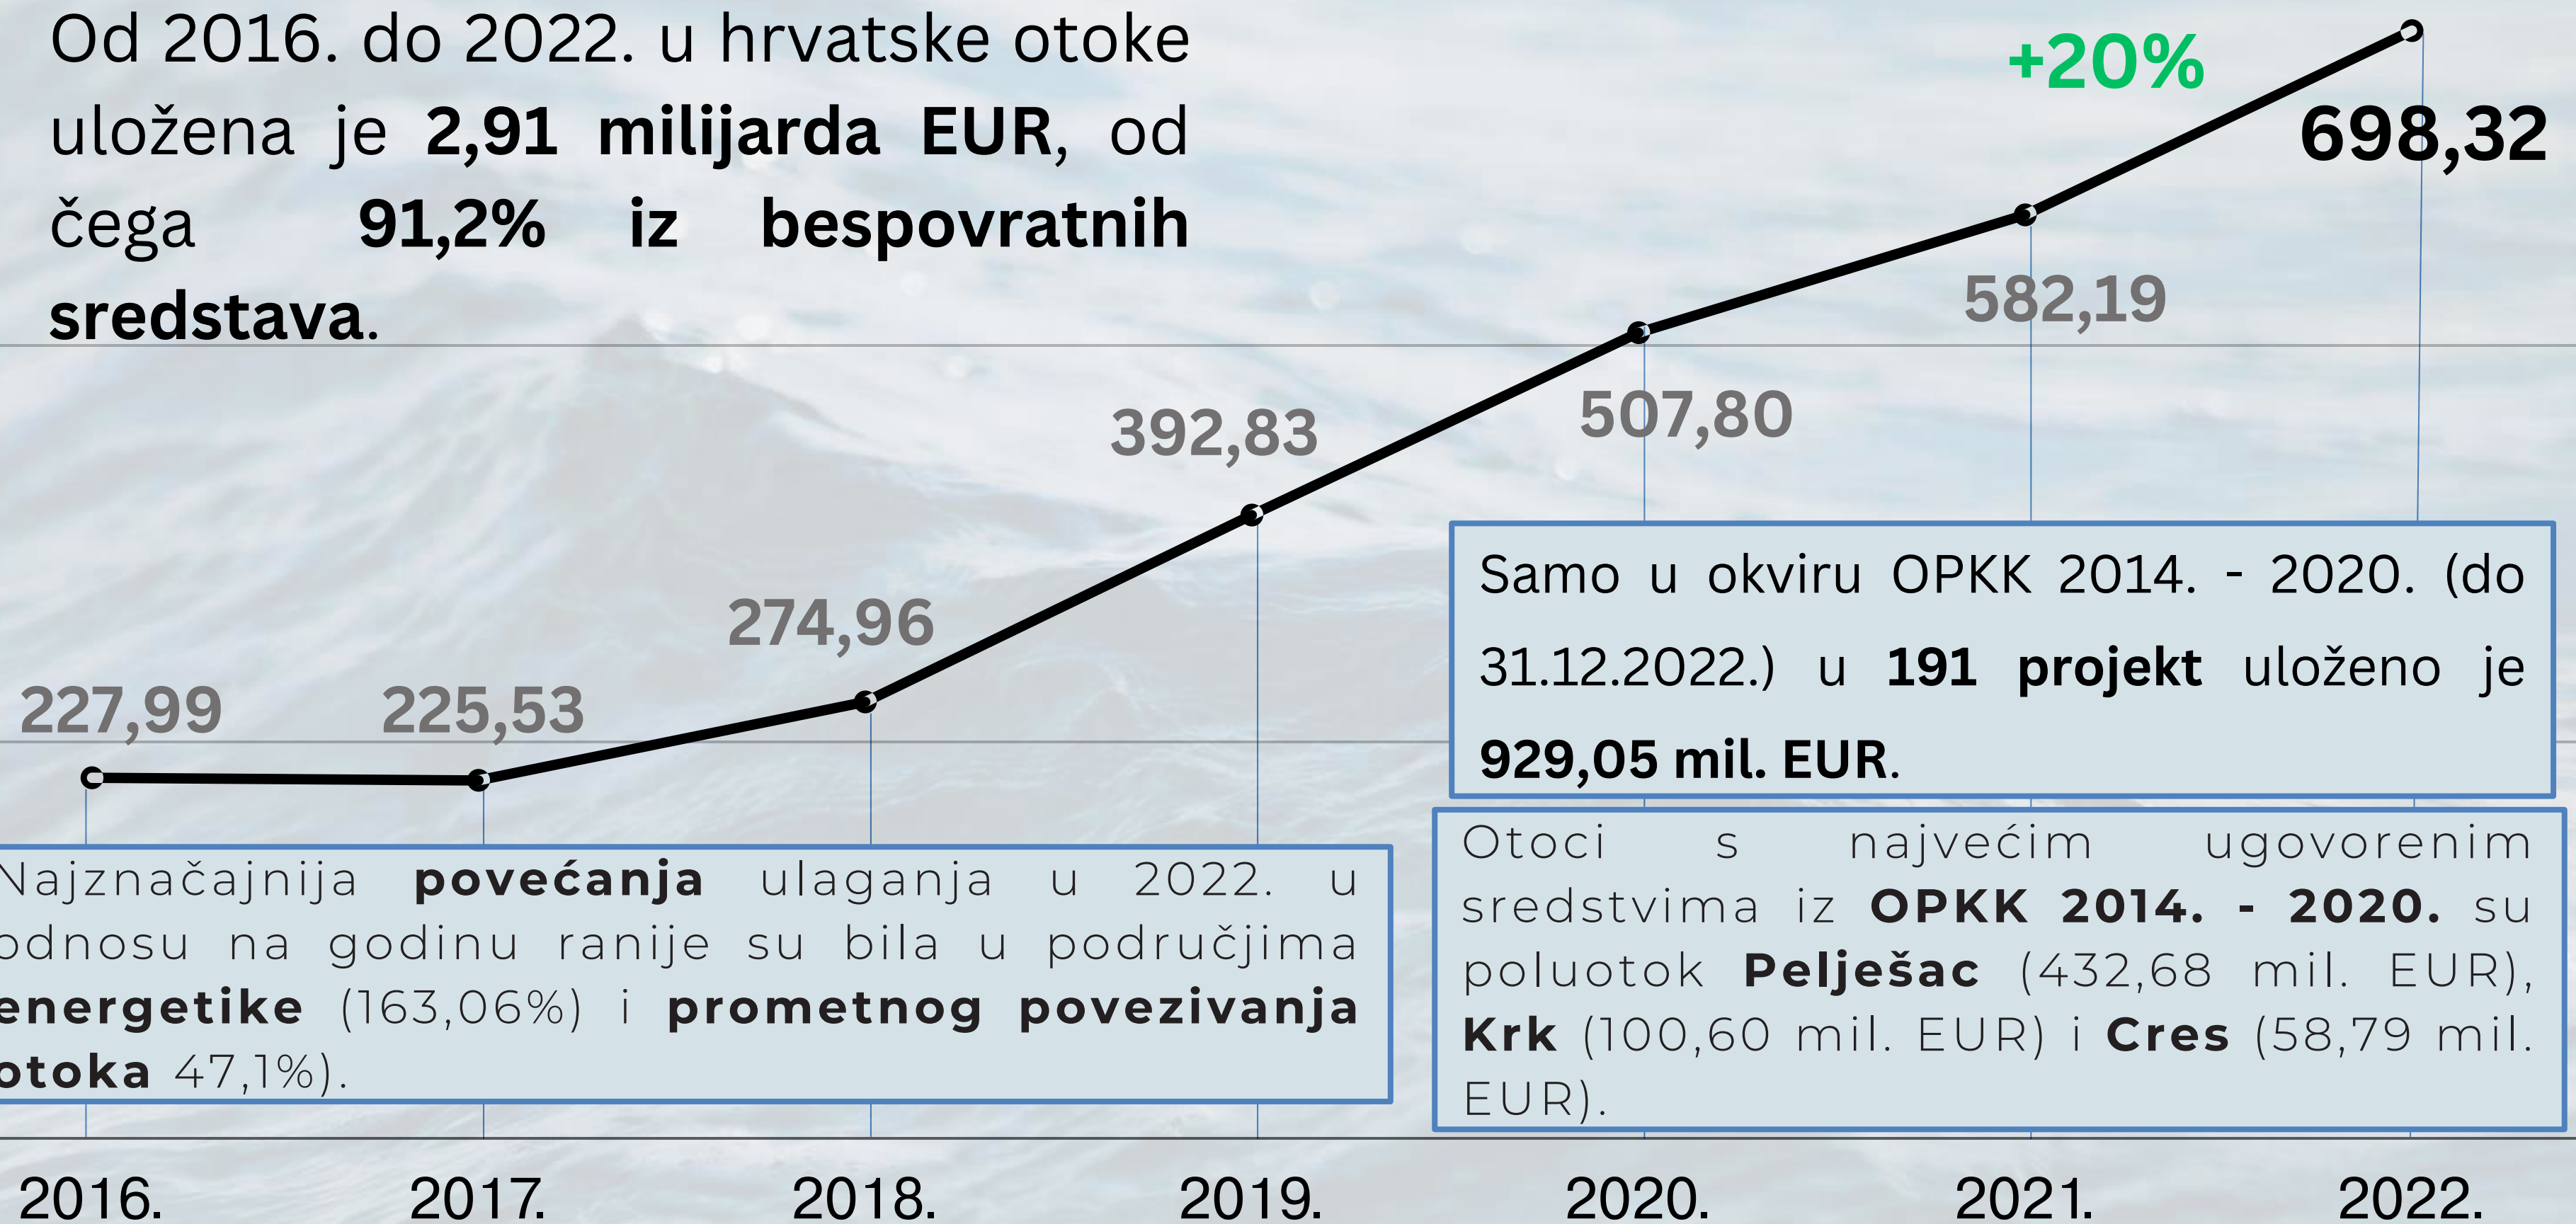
Od 2016. do 2022. u hrvatske otoke uložena je **2,91 milijarda EUR**, od čega **91,2% iz bespovratnih sredstava**.

+20%

698,32

582,19

507,80

392,83

274,96

227,99

225,53

Samo u okviru OPKK 2014. - 2020. (do 31.12.2022.) u **191 projekt** uloženo je **929,05 mil. EUR**.

Najznačajnija **povećanja** ulaganja u 2022. u odnosu na godinu ranije su bila u područjima **energetike** (163,06%) i **prometnog povezivanja otoka** 47,1%).

Otoci s najvećim ugovorenim sredstvima iz **OPKK 2014. - 2020.** su poluotok **Pelješac** (432,68 mil. EUR), **Krk** (100,60 mil. EUR) i **Cres** (58,79 mil. EUR).

2016. 2017. 2018. 2019. 2020. 2021. 2022.